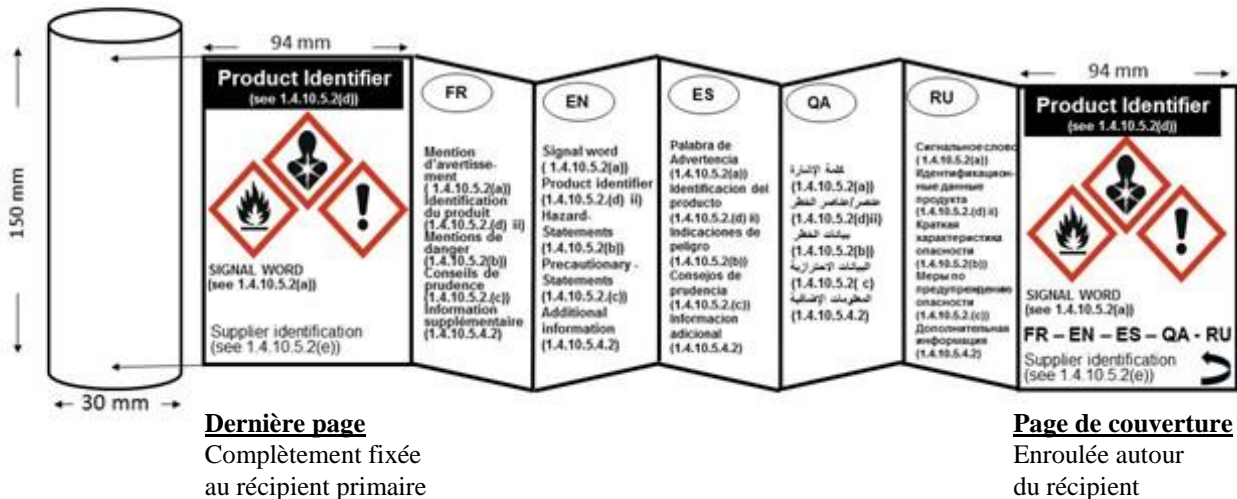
150 mm

30 mm

94 mm

Product Identifier
(see 1.4.10.5.2(d))

SIGNAL WORD
(see 1.4.10.5.2(a))

Supplier identification
(see 1.4.10.5.2(e))

FR

Mention d'avertissement
(1.4.10.5.2(a))
Identification du produit
(1.4.10.5.2(d) ii)
Mentions de danger
(1.4.10.5.2(b))
Conseils de prudence
(1.4.10.5.2.(c))
Information supplémentaire
(1.4.10.5.4.2)

EN

Signal word
(1.4.10.5.2(a))
Product identifier
(1.4.10.5.2(d) ii)
Hazard-Statements
(1.4.10.5.2(b))
Precautionary - Statements
(1.4.10.5.2.(c))
Additional information
(1.4.10.5.4.2)

ES

Palabra de Advertencia
(1.4.10.5.2(a))
Identificacion del producto
(1.4.10.5.2(d) ii)
Indicaciones de peligro
(1.4.10.5.2(b))
Consejos de prudencia
(1.4.10.5.2.(c))
Informacion adicional
(1.4.10.5.4.2)

QA

كلمة الإشارة
(1.4.10.5.2(a))
عنصر/عناصر الخطر
(1.4.10.5.2(d)ii)
بيانات الخطر
(1.4.10.5.2(b))
البيانات الاحترازية
(1.4.10.5.2( c)
المعلومات الإضافية
(1.4.10.5.4.2)

RU

Сигнальное слово
(1.4.10.5.2(a))
Идентификационные данные продукта
(1.4.10.5.2.(d) ii)
Краткая характеристика опасности
(1.4.10.5.2(b))
Меры по предупреждению опасности
(1.4.10.5.2.(c))
Дополнительная информация
(1.4.10.5.4.2)

94 mm

Product Identifier
(see 1.4.10.5.2(d))

SIGNAL WORD
(see 1.4.10.5.2(a))

FR – EN – ES – QA - RU

Supplier identification
(see 1.4.10.5.2(e))

Dernière page
Complètement fixée au récipient primaire

Page de couverture
Enroulée autour du récipient